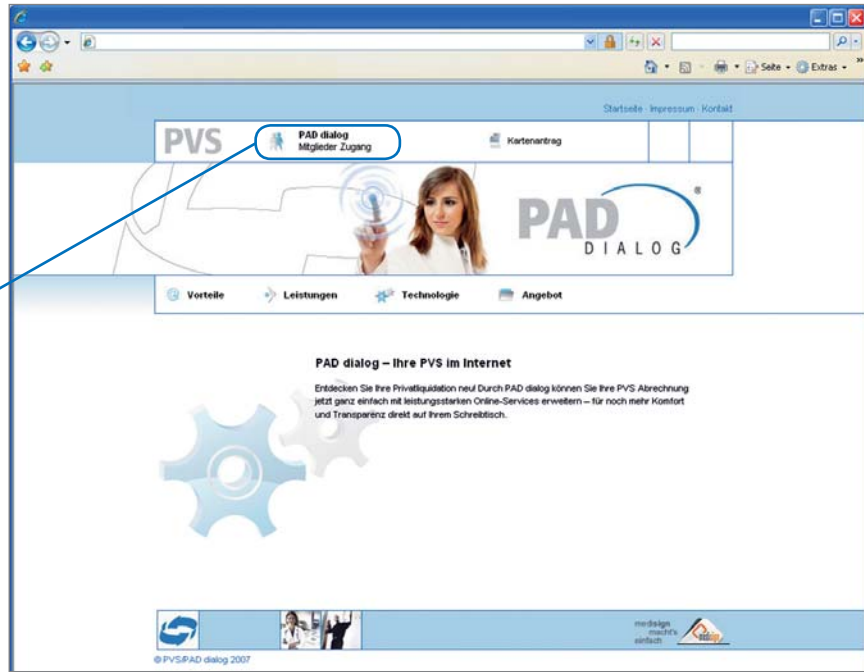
Seite · Extras ·

Startseite · Impressum · Kontakt

PVS

PAD dialog
Mitglieder Zugang

Kartenantrag

PAD
DIALOG

Vorteile

Leistungen

Technologie

Angebot

PAD dialog – Ihre PVS im Internet

Entdecken Sie Ihre Privatliquidation neu! Durch PAD dialog können Sie Ihre PVS Abrechnung jetzt ganz einfach mit leistungsstarken Online-Services erweitern – für noch mehr Komfort und Transparenz direkt auf Ihrem Schreibtisch.

medisign macht's einfach

© PVS/PAD dialog 2007